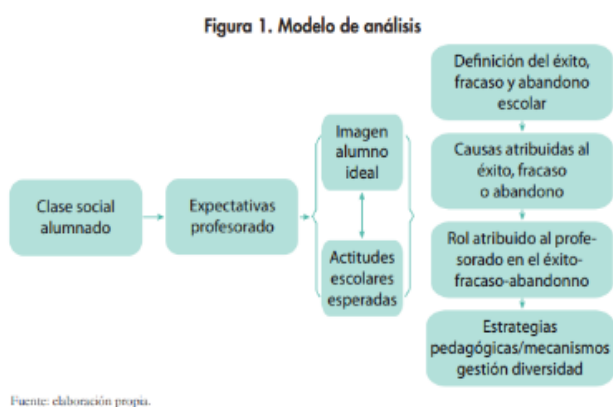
Figura 1. Modelo de análisis

Clase social alumnado

Expectativas profesorado

Imagen alumno ideal

Actitudes escolares esperadas

Definición del éxito, fracaso y abandono escolar

Causas atribuidas al éxito, fracaso o abandono

Rol atribuido al profesorado en el éxito-fracaso-abandonno

Estrategias pedagógicas/mecanismos gestión diversidad

Fuente: elaboración propia.